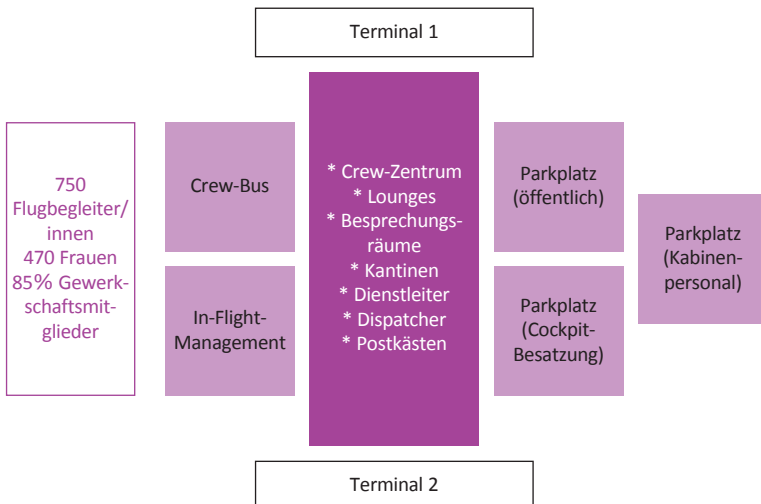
Terminal 1

750 Flugbegleiter/innen 470 Frauen 85% Gewerkschaftsmitglieder

Crew-Bus

In-Flight-Management

* Crew-Zentrum
* Lounges
* Besprechungsräume
* Kantinen
* Dienstleiter
* Dispatcher
* Postkästen

Parkplatz (öffentlich)

Parkplatz (Cockpit-Besatzung)

Parkplatz (Kabinenpersonal)

Terminal 2